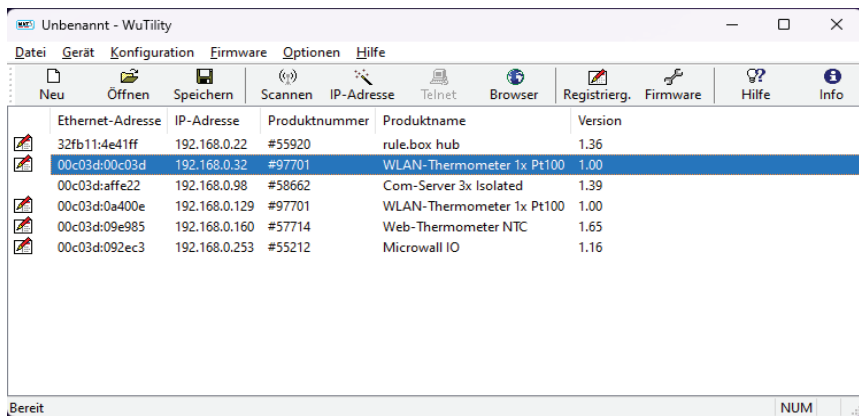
Unbenannt - WuTility

Datei Gerät Konfiguration Firmware Optionen Hilfe

Neu Öffnen Speichern Scannen IP-Adresse Telnet Browser Registrierg. Firmware Hilfe Info

| Ethernet-Adresse | IP-Adresse | Produktnummer | Produktname | Version |
|---|---|---|---|---|
| 32fb11:4e41ff | 192.168.0.22 | #55920 | rule.box hub | 1.36 |
| 00c03d:00c03d | 192.168.0.32 | #97701 | WLAN-Thermometer 1x Pt100 | 1.00 |
| 00c03d:affe22 | 192.168.0.98 | #58662 | Com-Server 3x Isolated | 1.39 |
| 00c03d:0a400e | 192.168.0.129 | #97701 | WLAN-Thermometer 1x Pt100 | 1.00 |
| 00c03d:09e985 | 192.168.0.160 | #57714 | Web-Thermometer NTC | 1.65 |
| 00c03d:092ec3 | 192.168.0.253 | #55212 | Microwall IO | 1.16 |

Bereit NUM